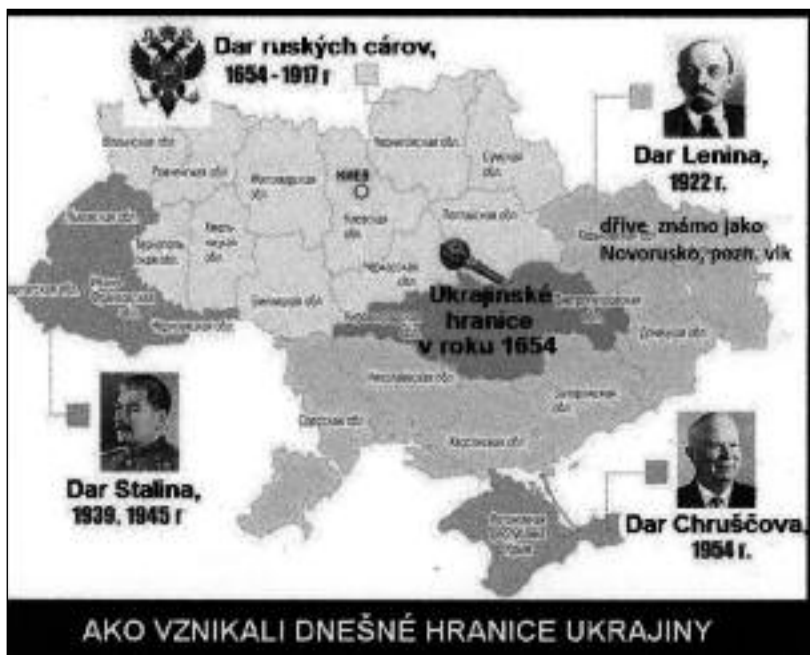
Dar ruských cárov, 1654 - 1917 г

Dar Lenina, 1922 г.

dříve známo jako Novorusko, pozn. vlk

КИЕВ

Ukrajinské hranice v roku 1654

Dar Stalina, 1939, 1945 г

Dar Chruščova, 1954 г.

AKO VZNIKALI DNEŠNÉ HRANICE UKRAJINY